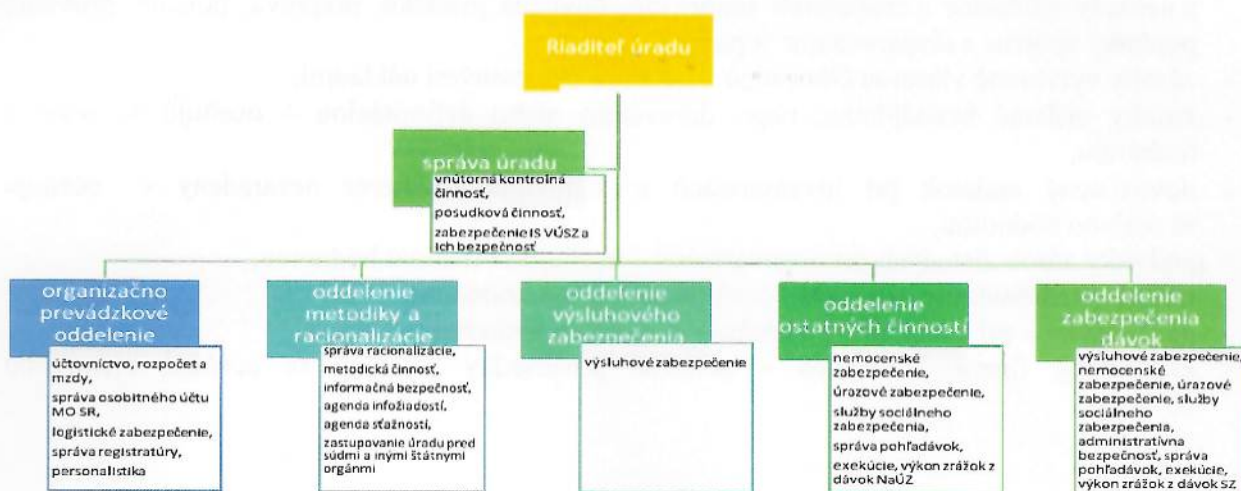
Riaditeľ úradu

správa úradu

vnútorná kontrolná činnosť, posudková činnosť, zabezpečenie IS VÚSZ a ich bezpečnosť

organizačno prevádzkové oddelenie

účtovníctvo, rozpočet a mzdy, správa osobitného účtu MO SR, logistické zabezpečenie, správa registratúry, personalistika

oddelenie metodiky a racionalizácie

správa racionalizácie, metodická činnosť, informačná bezpečnosť, agenda infožiadostí, agenda sťažností, zastupovanie úradu pred súdmi a inými štátnymi orgánmi

oddelenie výsluhového zabezpečenia

výsluhové zabezpečenie

oddelenie ostatných činností

nemocenské zabezpečenie, úrazové zabezpečenie, služby sociálneho zabezpečenia, správa pohľadávok, exekúcie, výkon zrážok z dávok NaÚZ

oddelenie zabezpečenia dávok

výsluhové zabezpečenie, nemocenské zabezpečenie, úrazové zabezpečenie, služby sociálneho zabezpečenia, administratívna bezpečnosť, správa pohľadávok, exekúcie, výkon zrážok z dávok SZ